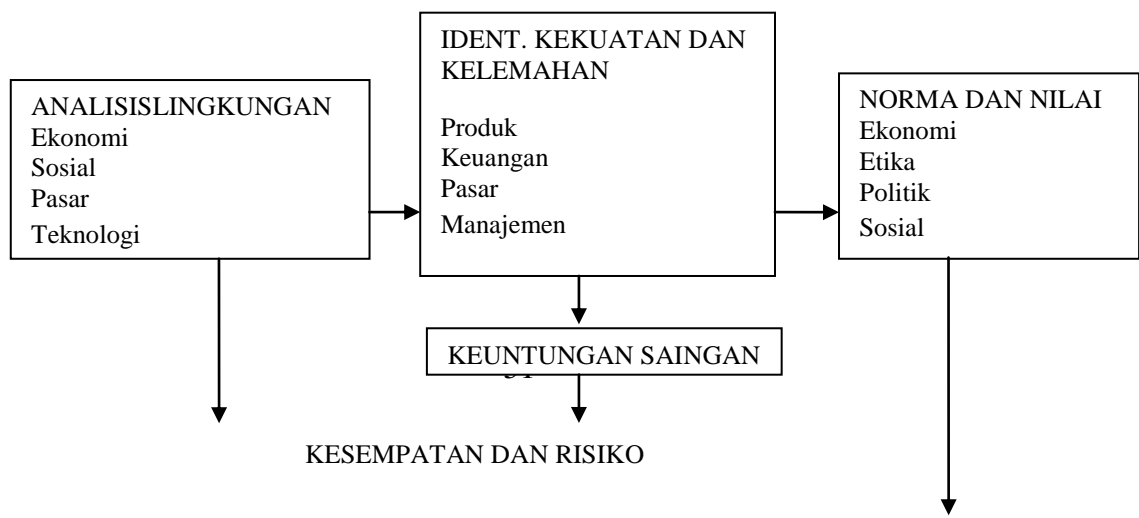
ANALISISLINGKUNGAN
Ekonomi
Sosial
Pasar
Teknologi

IDENT. KEKUATAN DAN KELEMAHAN

Produk
Keuangan
Pasar
Manajemen

NORMA DAN NILAI
Ekonomi
Etika
Politik
Sosial

KEUNTUNGAN SAINGAN

KESEMPATAN DAN RISIKO